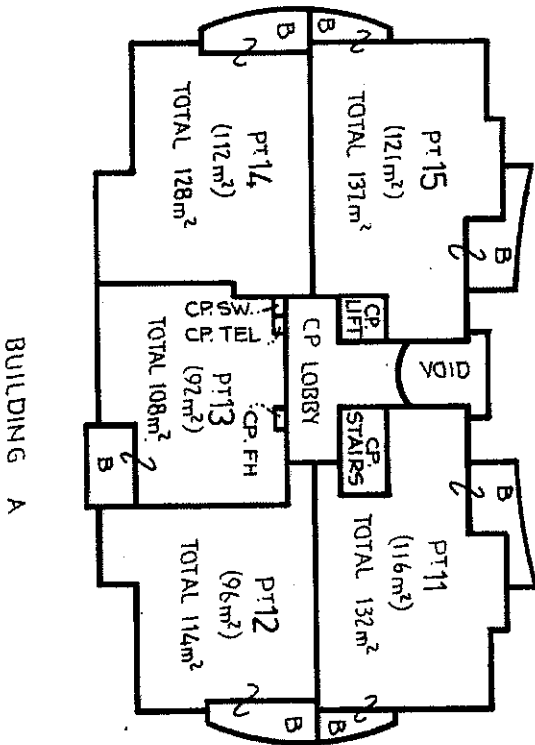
B
B
2
2
PT 15
$(121m^2)$
TOTAL $137m^2$
2
B
PT 14
$(112m^2)$
TOTAL $128m^2$
CP. LIFT
VOID
CP. SW.
CP. TEL
CP LOBBY
PT 13
$(97m^2)$
TOTAL $108m^2$
CP. FH
CP. STAIRS
2
B
PT 11
$(116m^2)$
TOTAL $132m^2$
B
2
PT 12
$(96m^2)$
TOTAL $114m^2$
2
2
B
B
BUILDING A